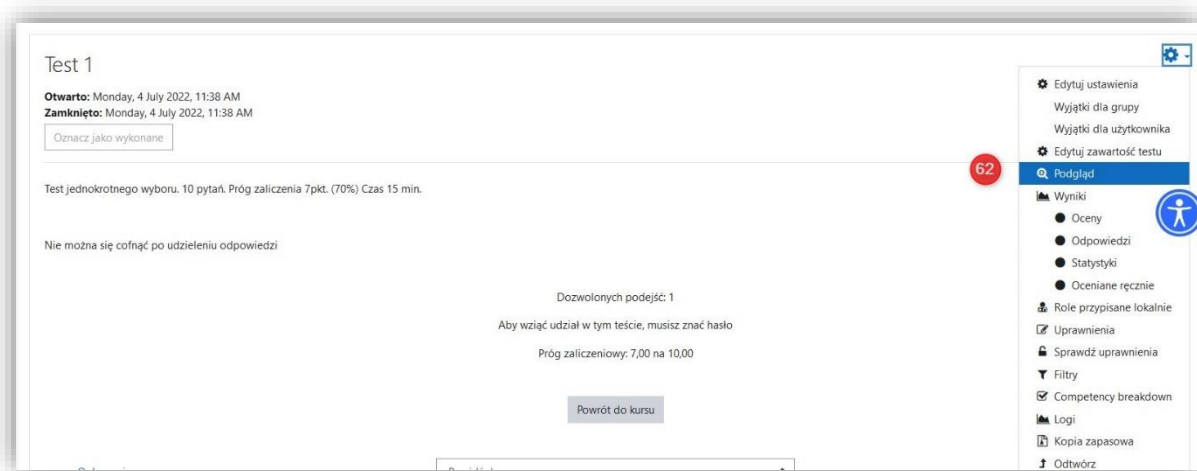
Test 1

**Otwarto:** Monday, 4 July 2022, 11:38 AM
**Zamknięto:** Monday, 4 July 2022, 11:38 AM

Oznacz jako wykonane

Test jednokrotnego wyboru. 10 pytań. Próg zaliczenia 7pkt. (70%) Czas 15 min.

Nie można się cofnąć po udzieleniu odpowiedzi

Dozwolonych podejść: 1

Aby wziąć udział w tym teście, musisz znać hasło

Próg zaliczeniowy: 7,00 na 10,00

Powrót do kursu

Edytuj ustawienia
Wyjątki dla grupy
Wyjątki dla użytkownika
Edytuj zawartość testu
62
Podgląd
Wyniki
Oceny
Odpowiedzi
Statystyki
Oceniane ręcznie
Role przypisane lokalnie
Uprawnienia
Sprawdź uprawnienia
Filtry
Competency breakdown
Logi
Kopia zapasowa
Odtwórz